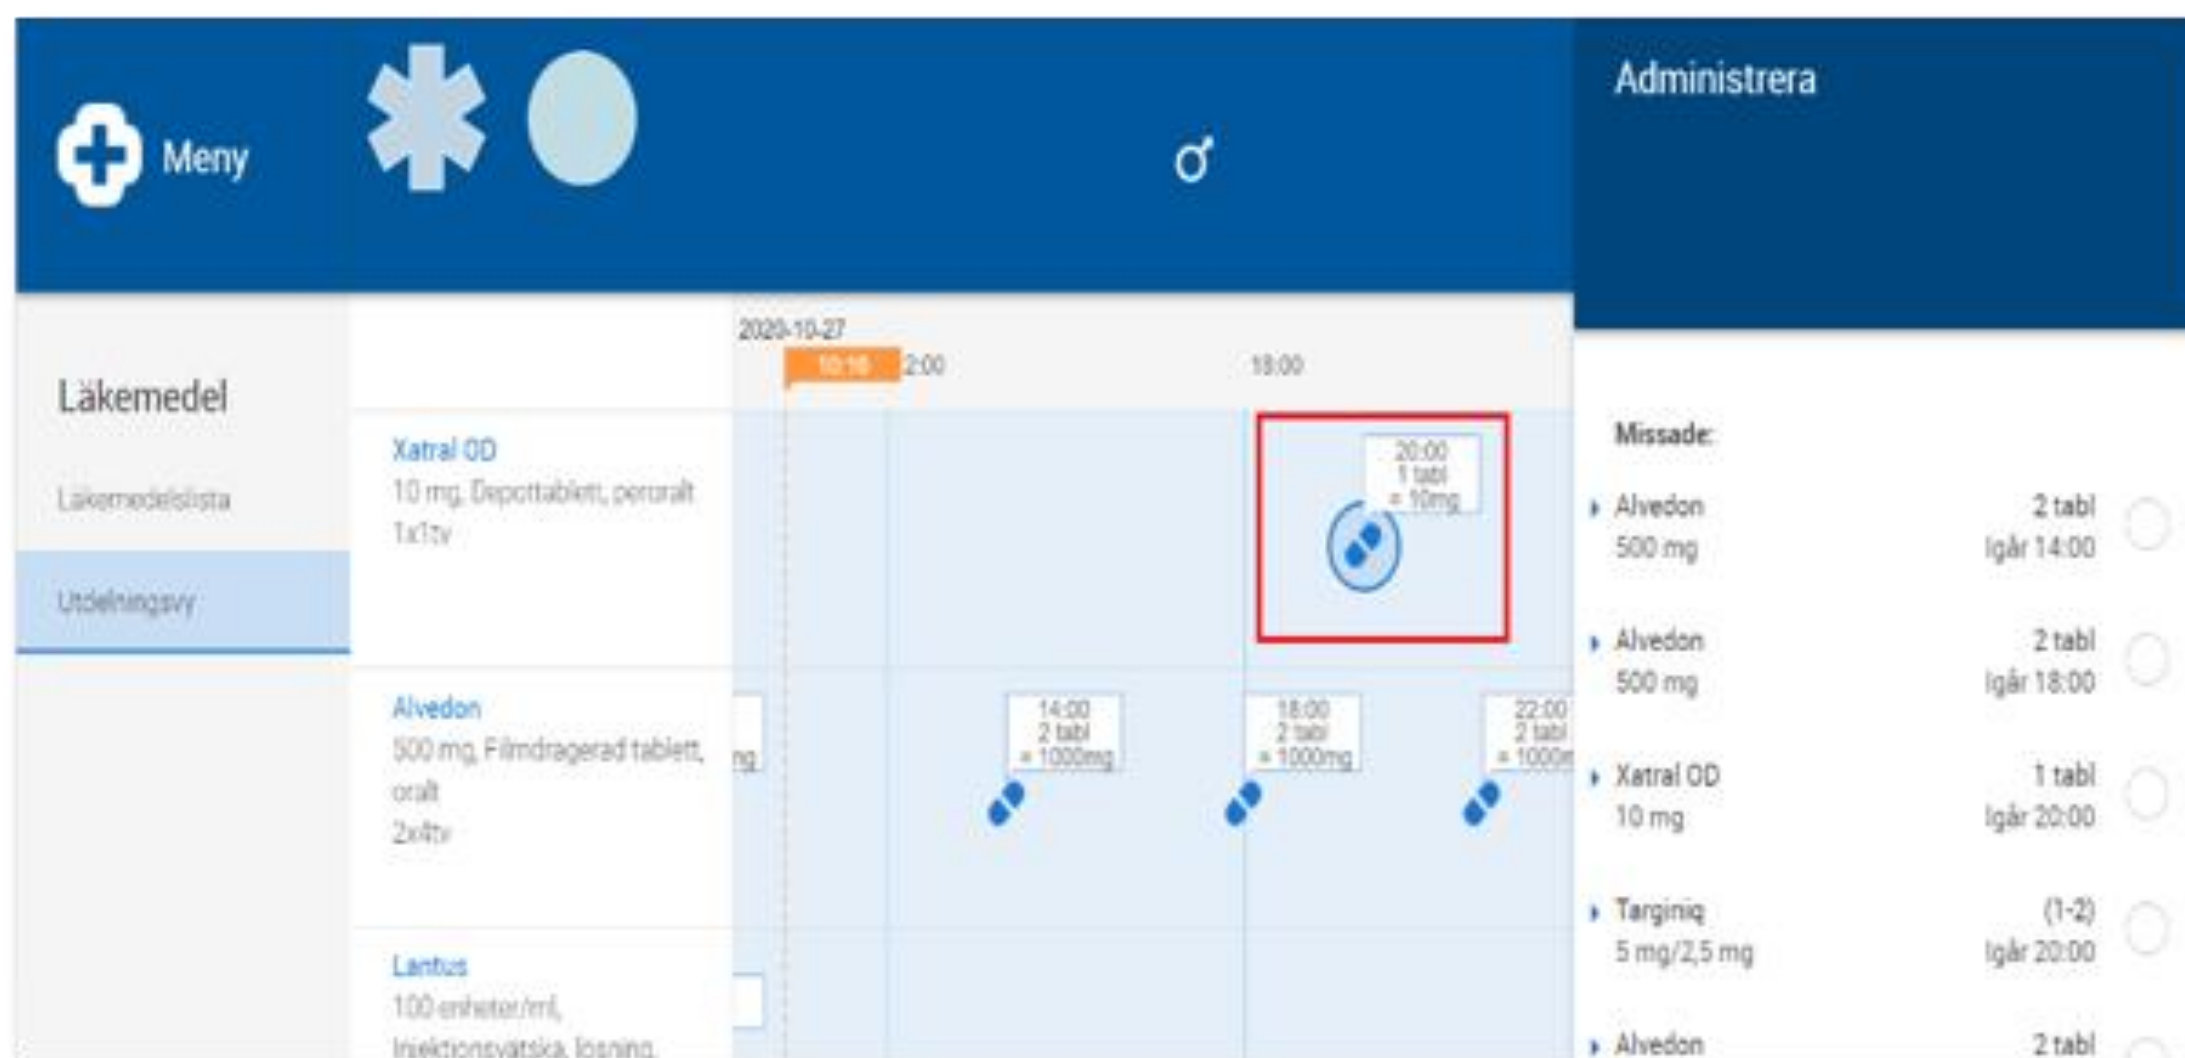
Meny

♂

Administrera

Läkemedel

Läkemedelslista

Utdelningsvy

2020-10-27

10:16

12:00

18:00

Xatral OD
10 mg, Depottablett, peroralt
1x1tv

20:00
1 tabl
= 10mg

Alvedon
500 mg, Filmdragerad tablett, oralt
2x4tv

ng

14:00
2 tabl
= 1000mg

18:00
2 tabl
= 1000mg

22:00
2 tabl
= 1000m

Lantus
100 enheter/ml, Injektionsvätska, lösning,

Missade:

Alvedon
500 mg
2 tabl
Igår 14:00

Alvedon
500 mg
2 tabl
Igår 18:00

Xatral OD
10 mg
1 tabl
Igår 20:00

Targiniq
5 mg/2,5 mg
(1-2)
Igår 20:00

Alvedon
2 tabl